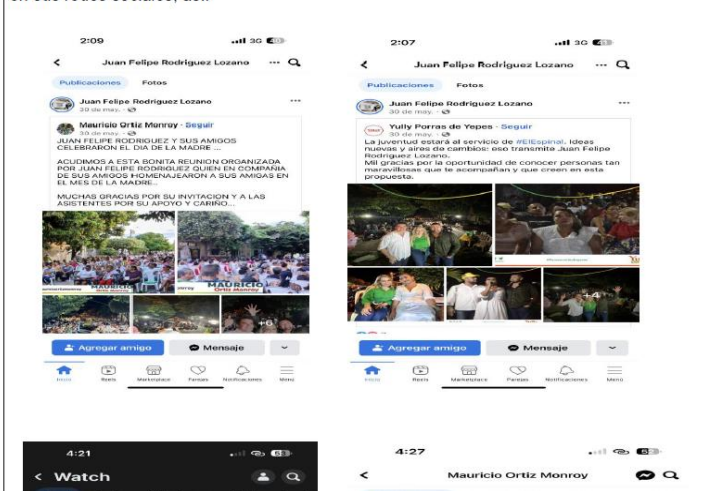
en sus redes sociales, así:

2:09
3G
Juan Felipe Rodriguez Lozano
Publicaciones Fotos
Juan Felipe Rodriguez Lozano
30 de may.
Mauricio Ortiz Monroy · Seguir
30 de may.
JUAN FELIPE RODRIGUEZ Y SUS AMIGOS CELEBRARON EL DIA DE LA MADRE ...

ACUDIMOS A ESTA BONITA REUNION ORGANIZADA POR JUAN FELIPE RODRIGUEZ QUIEN EN COMPAÑIA DE SUS AMIGOS HOMENAJEARON A SUS AMIGAS EN EL MES DE LA MADRE...

MUCHAS GRACIAS POR SU INVITACION Y A LAS ASISTENTES POR SU APOYO Y CARIÑO...
MAURICIO
MAURICIO
+6
Agregar amigo
Mensaje
Inicio Reels Marketplace Parejas Notificaciones Menú

2:07
3G
Juan Felipe Rodriguez Lozano
Publicaciones Fotos
Juan Felipe Rodriguez Lozano
30 de may.
Yully Porras de Yepes · Seguir
30 de may.
La juventud estará al servicio de #ElEspinal. Ideas nuevas y aires de cambios: eso transmite Juan Felipe Rodriguez Lozano.
Mil gracias por la oportunidad de conocer personas tan maravillosas que te acompañan y que creen en esta propuesta.
+4
Agregar amigo
Mensaje
Inicio Reels Marketplace Parejas Notificaciones Menú

4:21
Watch

4:27
Mauricio Ortiz Monroy